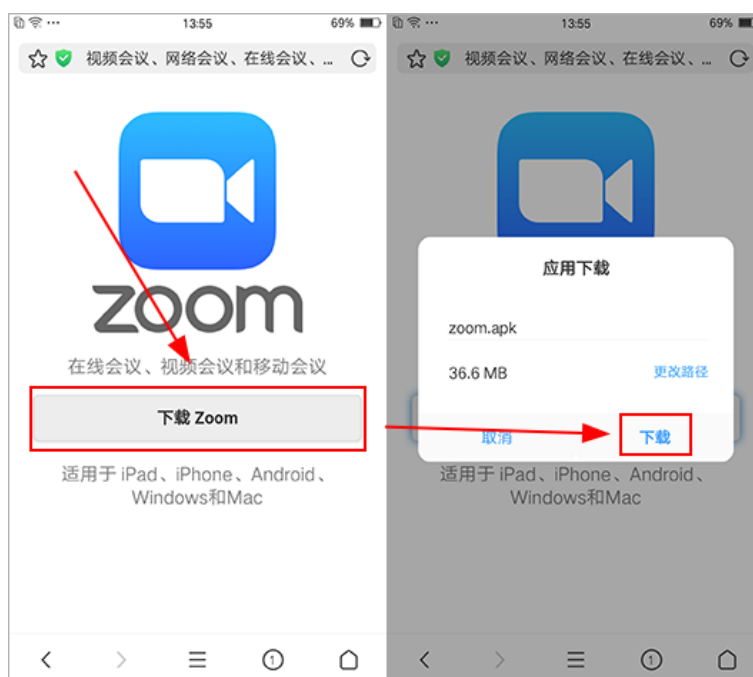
13:55 69%

视频会议、网络会议、在线会议、...

zoom

在线会议、视频会议和移动会议

下载 Zoom

适用于 iPad、iPhone、Android、Windows和Mac

1

13:55 69%

视频会议、网络会议、在线会议、...

应用下载

zoom.apk

36.6 MB

更改路径

取消

下载

适用于 iPad、iPhone、Android、Windows和Mac

1